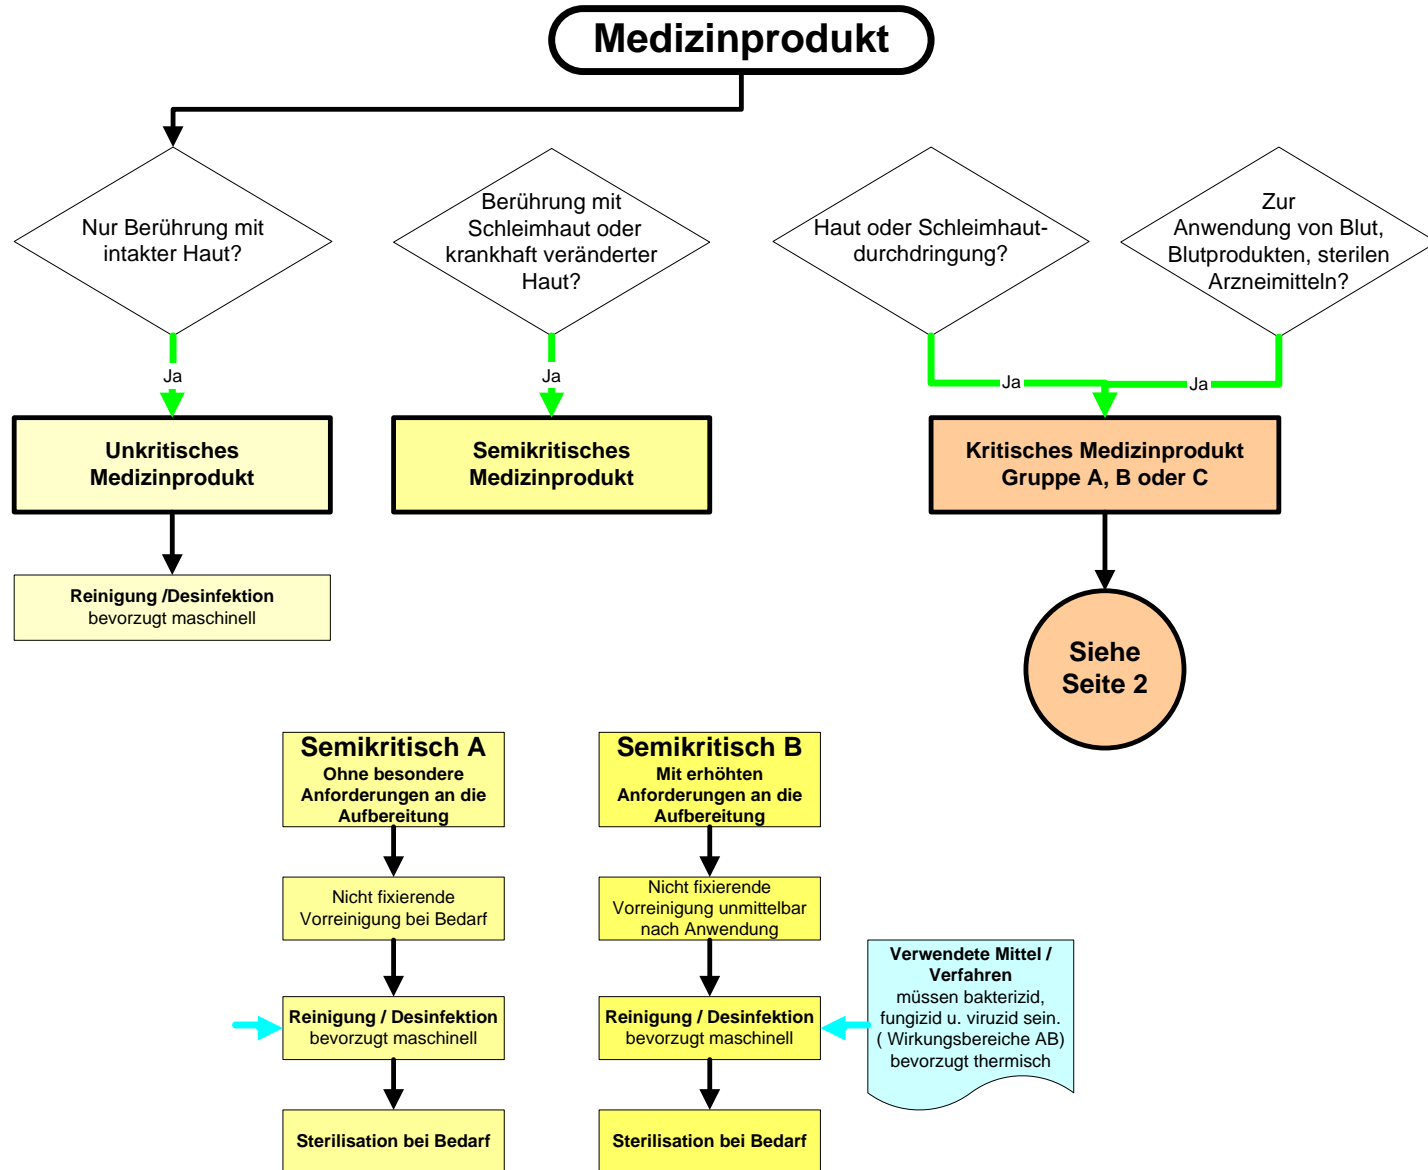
Medizinprodukt

Nur Berührung mit intakter Haut?

Berührung mit Schleimhaut oder krankhaft veränderter Haut?

Haut oder Schleimhautdurchdringung?

Zur Anwendung von Blut, Blutprodukten, sterilen Arzneimitteln?

Ja

Ja

Ja

Ja

Unkritisches Medizinprodukt

Semikritisches Medizinprodukt

Kritisches Medizinprodukt Gruppe A, B oder C

Reinigung /Desinfektion
bevorzugt maschinell

Siehe Seite 2

Semikritisch A
Ohne besondere Anforderungen an die Aufbereitung

Nicht fixierende Vorreinigung bei Bedarf

Reinigung / Desinfektion
bevorzugt maschinell

Sterilisation bei Bedarf

Semikritisch B
Mit erhöhten Anforderungen an die Aufbereitung

Nicht fixierende Vorreinigung unmittelbar nach Anwendung

Reinigung / Desinfektion
bevorzugt maschinell

Sterilisation bei Bedarf

Verwendete Mittel / Verfahren
müssen bakterizid, fungizid u. viruzid sein. ( Wirkungsbereiche AB) bevorzugt thermisch